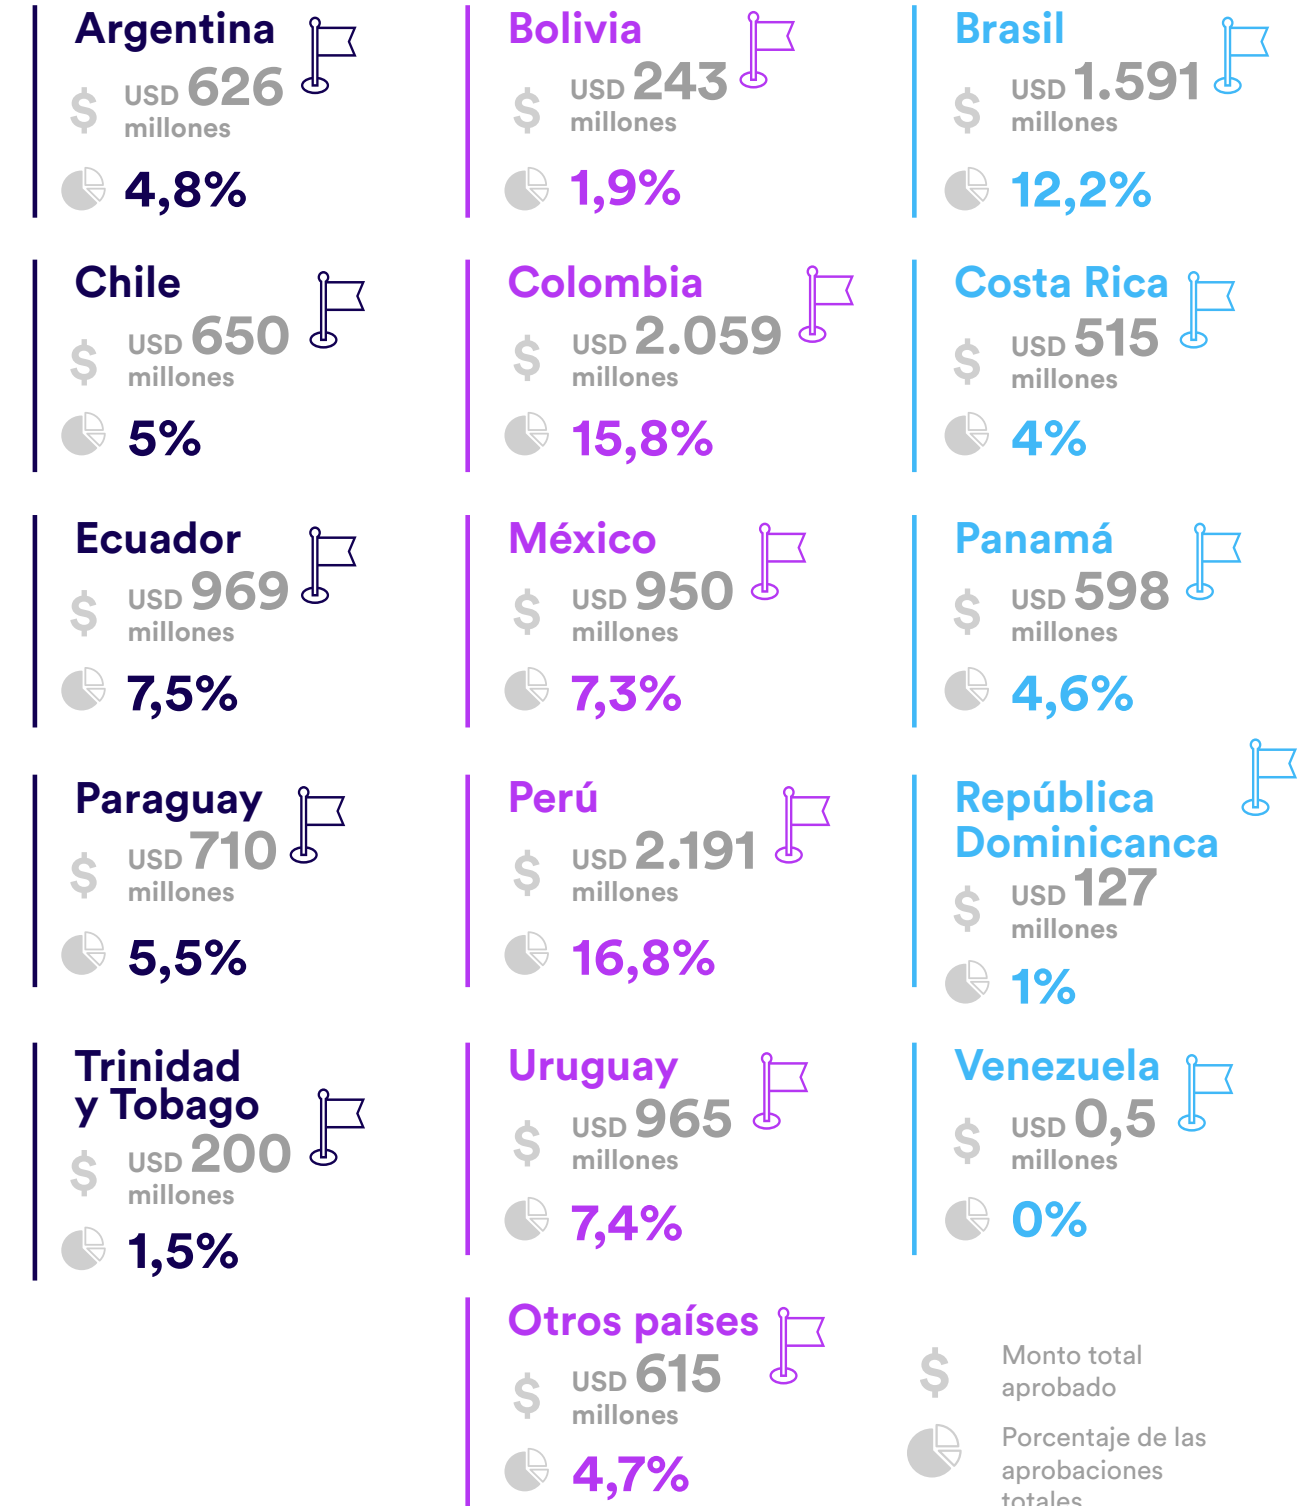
Argentina
$ USD 626 millones
4,8%

Bolivia
$ USD 243 millones
1,9%

Brasil
$ USD 1.591 millones
12,2%

Chile
$ USD 650 millones
5%

Colombia
$ USD 2.059 millones
15,8%

Costa Rica
$ USD 515 millones
4%

Ecuador
$ USD 969 millones
7,5%

México
$ USD 950 millones
7,3%

Panamá
$ USD 598 millones
4,6%

Paraguay
$ USD 710 millones
5,5%

Perú
$ USD 2.191 millones
16,8%

República Dominicanca
$ USD 127 millones
1%

Trinidad y Tobago
$ USD 200 millones
1,5%

Uruguay
$ USD 965 millones
7,4%

Venezuela
$ USD 0,5 millones
0%

Otros países
$ USD 615 millones
4,7%

$ Monto total aprobado

Porcentaje de las aprobaciones totales